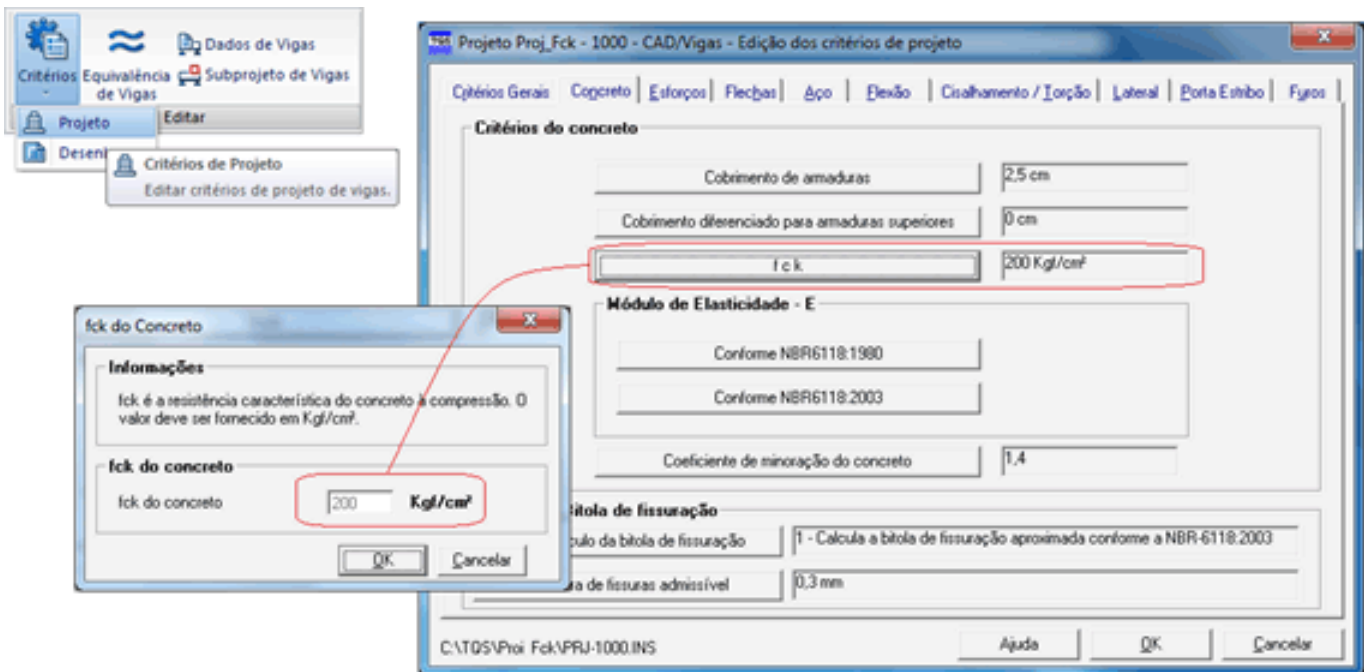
Critérios

Equivalência de Vigas

Dados de Vigas

Subprojeto de Vigas

Editar

Projeto

Desen

Critérios de Projeto

Editar critérios de projeto de vigas.

Projeto Proj_Fck - 1000 - CAD/Vigas - Edição dos critérios de projeto

Critérios Gerais | Concreto | Esforços | Flechas | Aço | Flexão | Cisalhamento / Torção | Lateral | Porta Estribo | Furos

Critérios do concreto

Cobrimento de armaduras | 2,5 cm

Cobrimento diferenciado para armaduras superiores | 0 cm

f c k | 200 Kgf/cm²

Módulo de Elasticidade - E

Conforme NBR6118:1980

Conforme NBR6118:2003

Coeficiente de minoração do concreto | 1,4

fck do Concreto

Informações

fck é a resistência característica do concreto à compressão. O valor deve ser fornecido em Kgf/cm².

fck do concreto

fck do concreto 200 Kgf/cm²

OK Cancelar

Bitola de fissuração

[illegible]culo da bitola de fissuração | 1 - Calcula a bitola de fissuração aproximada conforme a NBR-6118:2003

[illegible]ra de fissuras admissível | 0,3 mm

C:\TQS\Proj_Fck\PRJ-1000.INS

Ajuda OK Cancelar